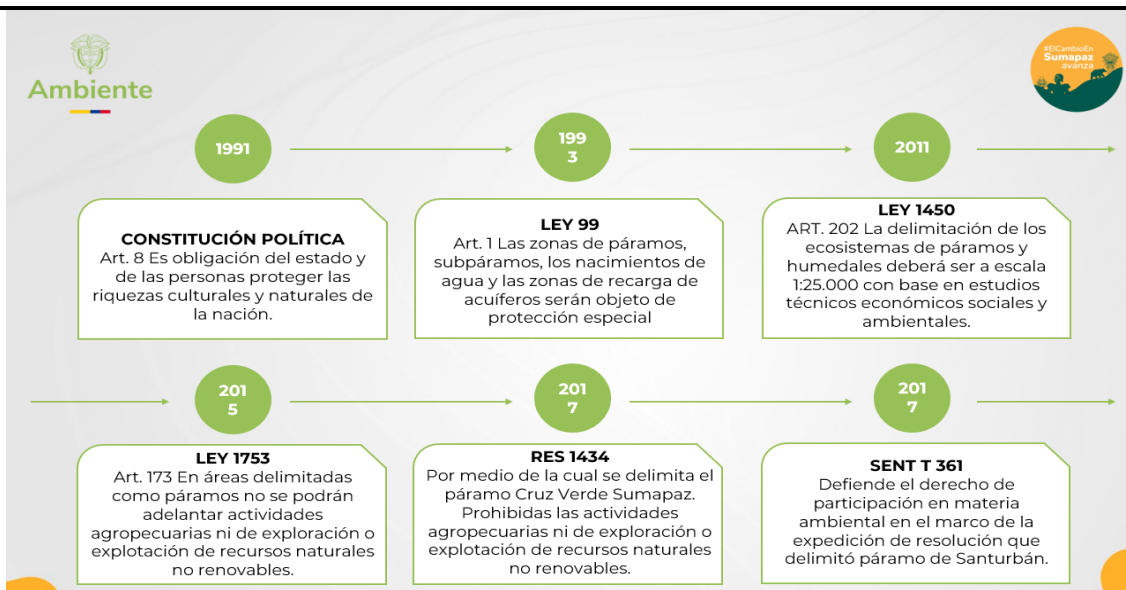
Ambiente

#ElCambioEn Sumapaz avanza

1991

CONSTITUCIÓN POLÍTICA
Art. 8 Es obligación del estado y de las personas proteger las riquezas culturales y naturales de la nación.

199
3

LEY 99
Art. 1 Las zonas de páramos, subpáramos, los nacimientos de agua y las zonas de recarga de acuíferos serán objeto de protección especial

2011

LEY 1450
ART. 202 La delimitación de los ecosistemas de páramos y humedales deberá ser a escala 1:25.000 con base en estudios técnicos económicos sociales y ambientales.

201
5

LEY 1753
Art. 173 En áreas delimitadas como páramos no se podrán adelantar actividades agropecuarias ni de exploración o explotación de recursos naturales no renovables.

201
7

RES 1434
Por medio de la cual se delimita el páramo Cruz Verde Sumapaz. Prohibidas las actividades agropecuarias ni de exploración o explotación de recursos naturales no renovables.

201
7

SENT T 361
Defiende el derecho de participación en materia ambiental en el marco de la expedición de resolución que delimitó páramo de Santurbán.